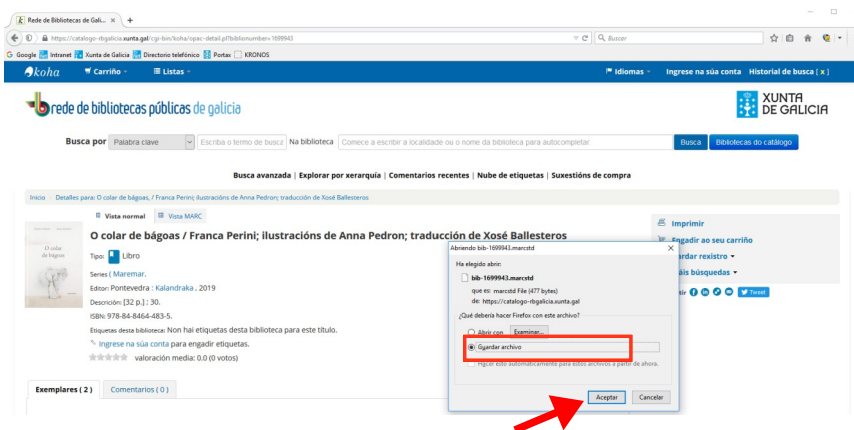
Rede de Bibliotecas de Gali... ×   +

https://catalogo-rbgalicia.xunta.gal/cgi-bin/koha/opac-detail.pl?biblionumber=1699943

Buscar

Google   Intranet   Xunta de Galicia   Directorio telefónico   Portax   KRONOS

koha   Carriño   Listas   Idiomas   Ingrese na súa conta   Historial de busca [ x ]

rede de bibliotecas públicas de galicia

XUNTA DE GALICIA

Busca por   Palabra clave   Escriba o termo de busca   Na biblioteca   Comece a escribir a localidade ou o nome da biblioteca para autocompletar   Busca   Bibliotecas do catálogo

Busca avanzada | Explorar por xerarquía | Comentarios recentes | Nube de etiquetas | Suxestións de compra

Inicio › Detalles para: O colar de bágoas, / Franca Perini; ilustracións de Anna Pedron; tradución de Xosé Ballesteros

Vista normal   Vista MARC

O colar de bágoas / Franca Perini; ilustracións de Anna Pedron; tradución de Xosé Ballesteros

O colar de bágoas

Tipo: Libro

Series ( Maremar.

Editor: Pontevedra : Kalandraka , 2019

Descrición: [32 p.] : 30.

ISBN: 978-84-8464-483-5.

Etiquetas desta biblioteca: Non hai etiquetas desta biblioteca para este título.

Ingrese na súa conta para engadir etiquetas.

valoración media: 0.0 (0 votos)

Exemplares ( 2 )   Comentarios ( 0 )

Imprimir
Engadir ao seu carriño
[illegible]ardar rexistro
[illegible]áis búsquedas
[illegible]ir   Tweet

Abriendo bib-1699943.marcstd   ×

Ha elegido abrir:

bib-1699943.marcstd

que es: marcstd File (477 bytes)
de: https://catalogo-rbgalicia.xunta.gal

¿Qué debería hacer Firefox con este archivo?

Abrir con   Examinar...

Guardar archivo

Hacer esto automáticamente para estos archivos a partir de ahora.

Aceptar   Cancelar